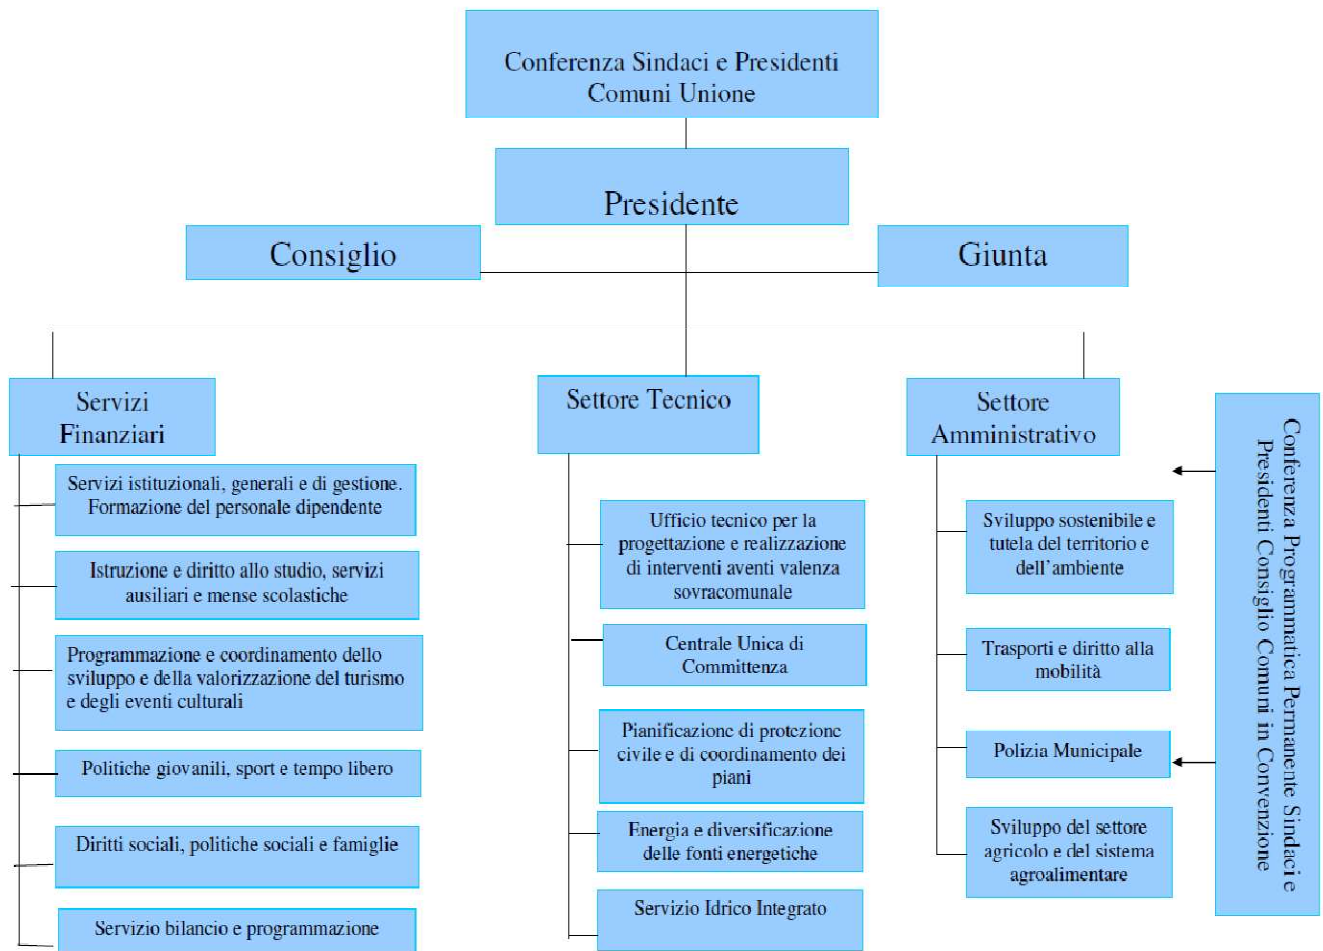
Conferenza Sindaci e Presidenti Comuni Unione

Presidente

Consiglio

Giunta

Servizi Finanziari

Servizi istituzionali, generali e di gestione. Formazione del personale dipendente

Istruzione e diritto allo studio, servizi ausiliari e mense scolastiche

Programmazione e coordinamento dello sviluppo e della valorizzazione del turismo e degli eventi culturali

Politiche giovanili, sport e tempo libero

Diritti sociali, politiche sociali e famiglie

Servizio bilancio e programmazione

Settore Tecnico

Ufficio tecnico per la progettazione e realizzazione di interventi aventi valenza sovracomunale

Centrale Unica di Committenza

Pianificazione di protezione civile e di coordinamento dei piani

Energia e diversificazione delle fonti energetiche

Servizio Idrico Integrato

Settore Amministrativo

Sviluppo sostenibile e tutela del territorio e dell'ambiente

Trasporti e diritto alla mobilità

Polizia Municipale

Sviluppo del settore agricolo e del sistema agroalimentare

Conferenza Programmatica Permanente Sindaci e Presidenti Consiglio Comuni in Convenzione